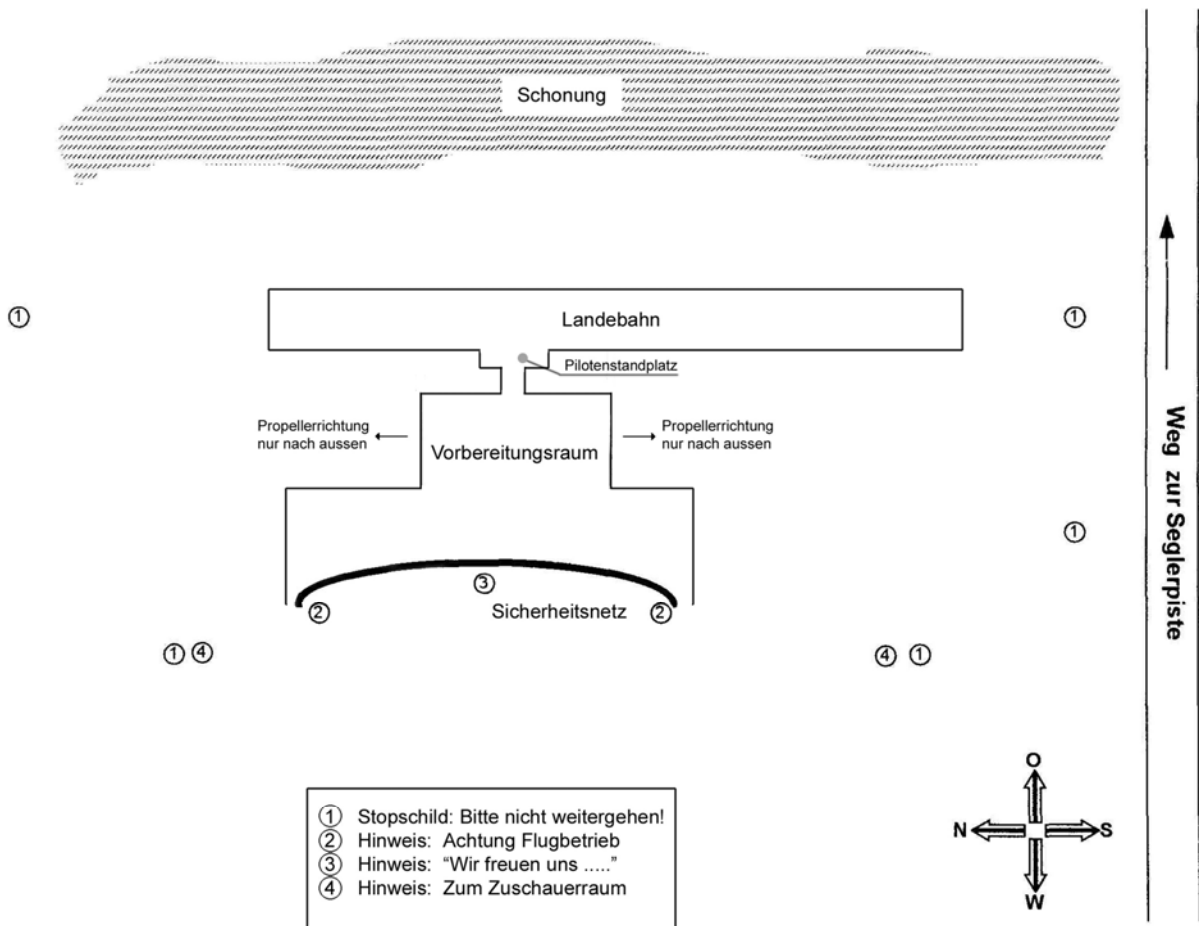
Schonung

① Landebahn ①

Pilotenstandplatz

Propellerrichtung nur nach aussen

Vorbereitungsraum

Propellerrichtung nur nach aussen

Weg zur Seglerpiste

①

③

② Sicherheitsnetz ②

① ④

④ ①

① Stopschild: Bitte nicht weitergehen!
② Hinweis: Achtung Flugbetrieb
③ Hinweis: "Wir freuen uns ....."
④ Hinweis: Zum Zuschauerraum

O
N
S
W